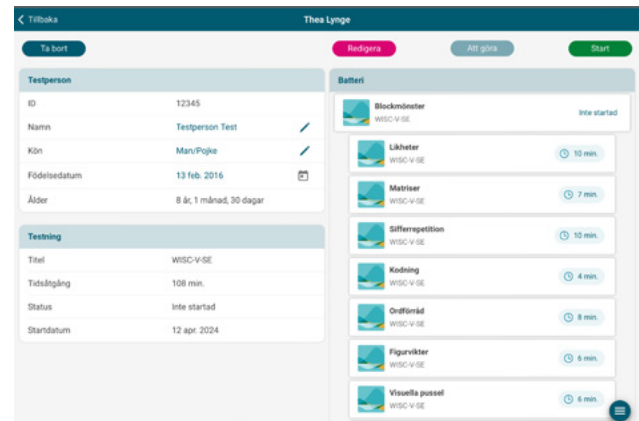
Tillbaka

Thea Lynge

Ta bort

Redigera

Att göra

Start

Testperson

| | |
|---|---|
| ID | 12345 |
| Namn | Testperson Test |
| Kön | Man/Pojke |
| Födelsedatum | 13 feb. 2016 |
| Ålder | 8 år, 1 månad, 30 dagar |

Testning

| | |
|---|---|
| Titel | WISC-V-SE |
| Tidsåtgång | 108 min. |
| Status | Inte startad |
| Startdatum | 12 apr. 2024 |

Batteri

Blockmönster
WISC-V-SE
Inte startad

Likheter
WISC-V-SE
10 min.

Matriser
WISC-V-SE
7 min.

Sifferrepetition
WISC-V-SE
10 min.

Kodning
WISC-V-SE
4 min.

Ordförråd
WISC-V-SE
8 min.

Figurvikter
WISC-V-SE
6 min.

Visuella pussel
WISC-V-SE
6 min.